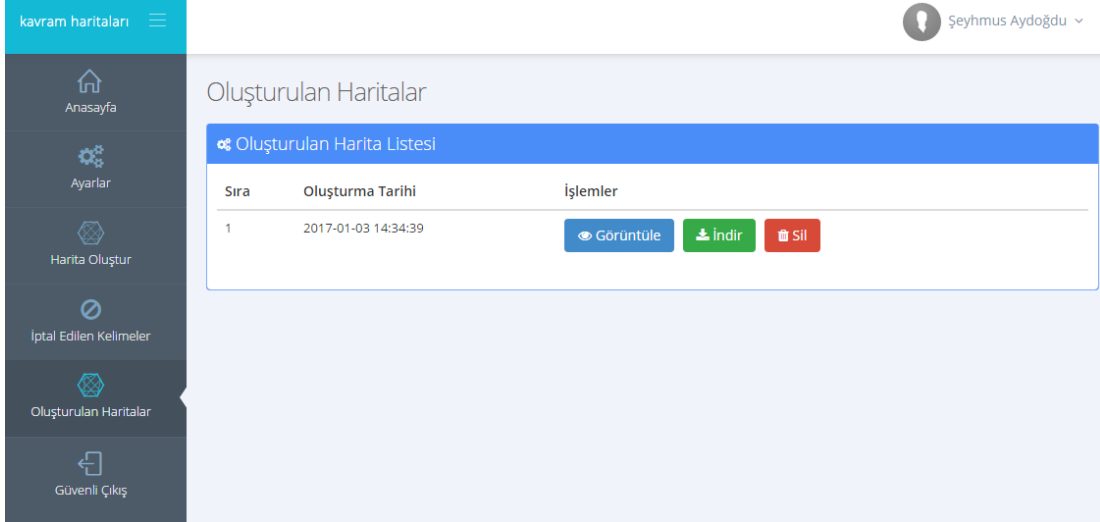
kavram haritaları

Şeyhmus Aydoğdu

Anasayfa

Ayarlar

Harita Oluştur

İptal Edilen Kelimeler

Oluşturulan Haritalar

Güvenli Çıkış

Oluşturulan Haritalar

Oluşturulan Harita Listesi

| Sıra | Oluşturma Tarihi | İşlemler |
|---|---|---|
| 1 | 2017-01-03 14:34:39 | Görüntüle İndir Sil |